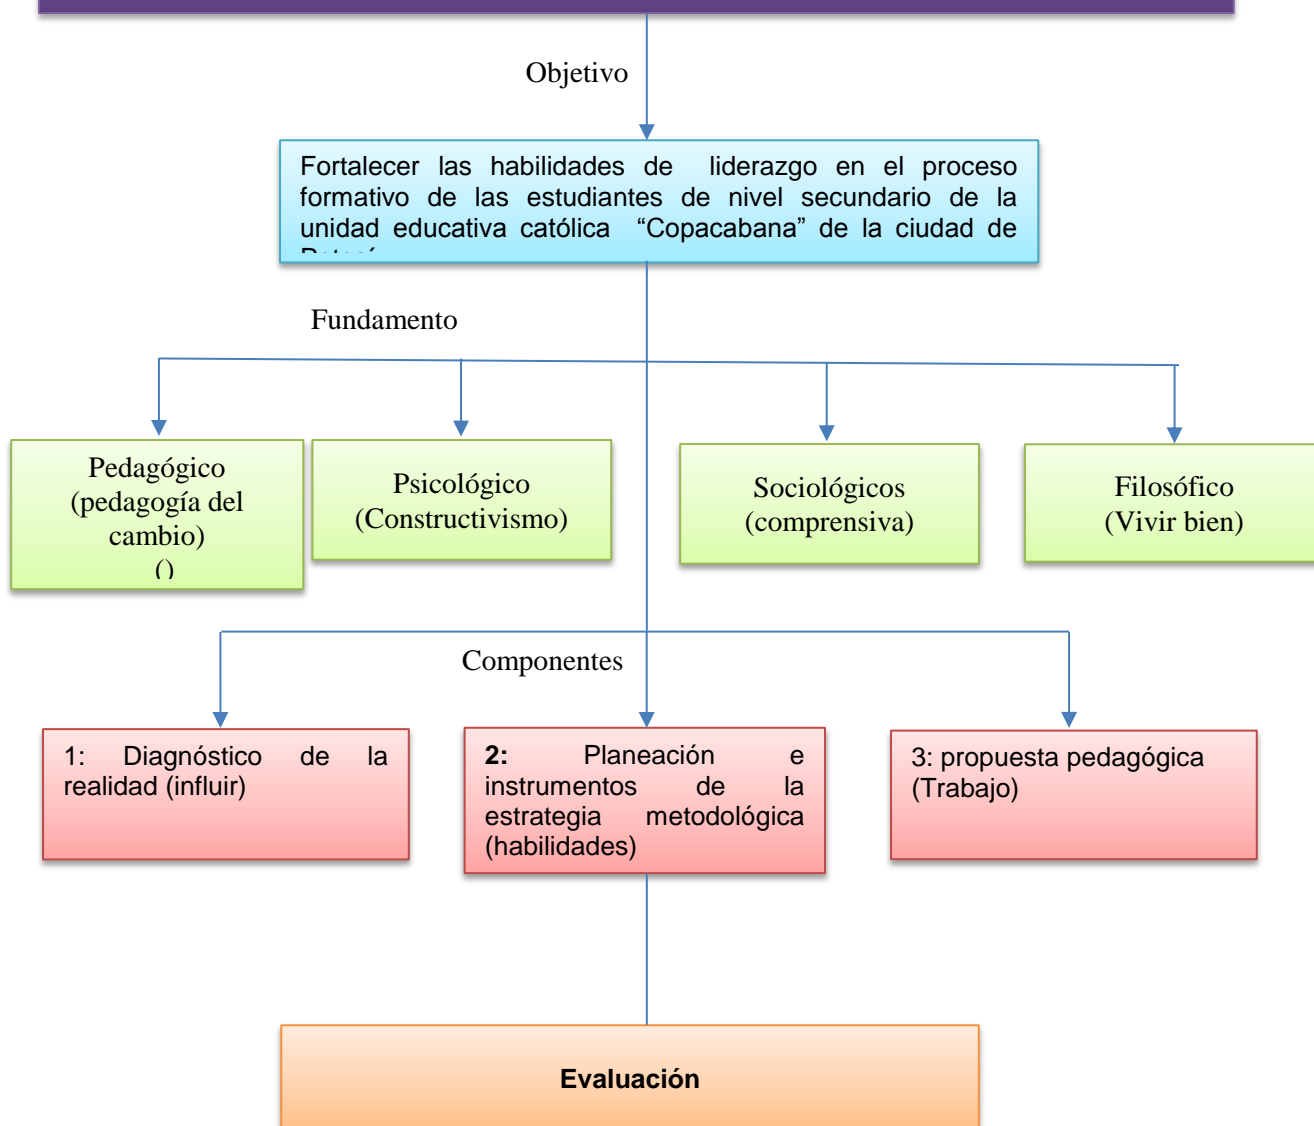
Objetivo

Fortalecer las habilidades de liderazgo en el proceso formativo de las estudiantes de nivel secundario de la unidad educativa católica "Copacabana" de la ciudad de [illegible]

Fundamento

Pedagógico (pedagogía del cambio) ()

Psicológico (Constructivismo)

Sociológicos (comprensiva)

Filosófico (Vivir bien)

Componentes

1: Diagnóstico de la realidad (influir)

**2:** Planeación e instrumentos de la estrategia metodológica (habilidades)

3: propuesta pedagógica (Trabajo)

**Evaluación**